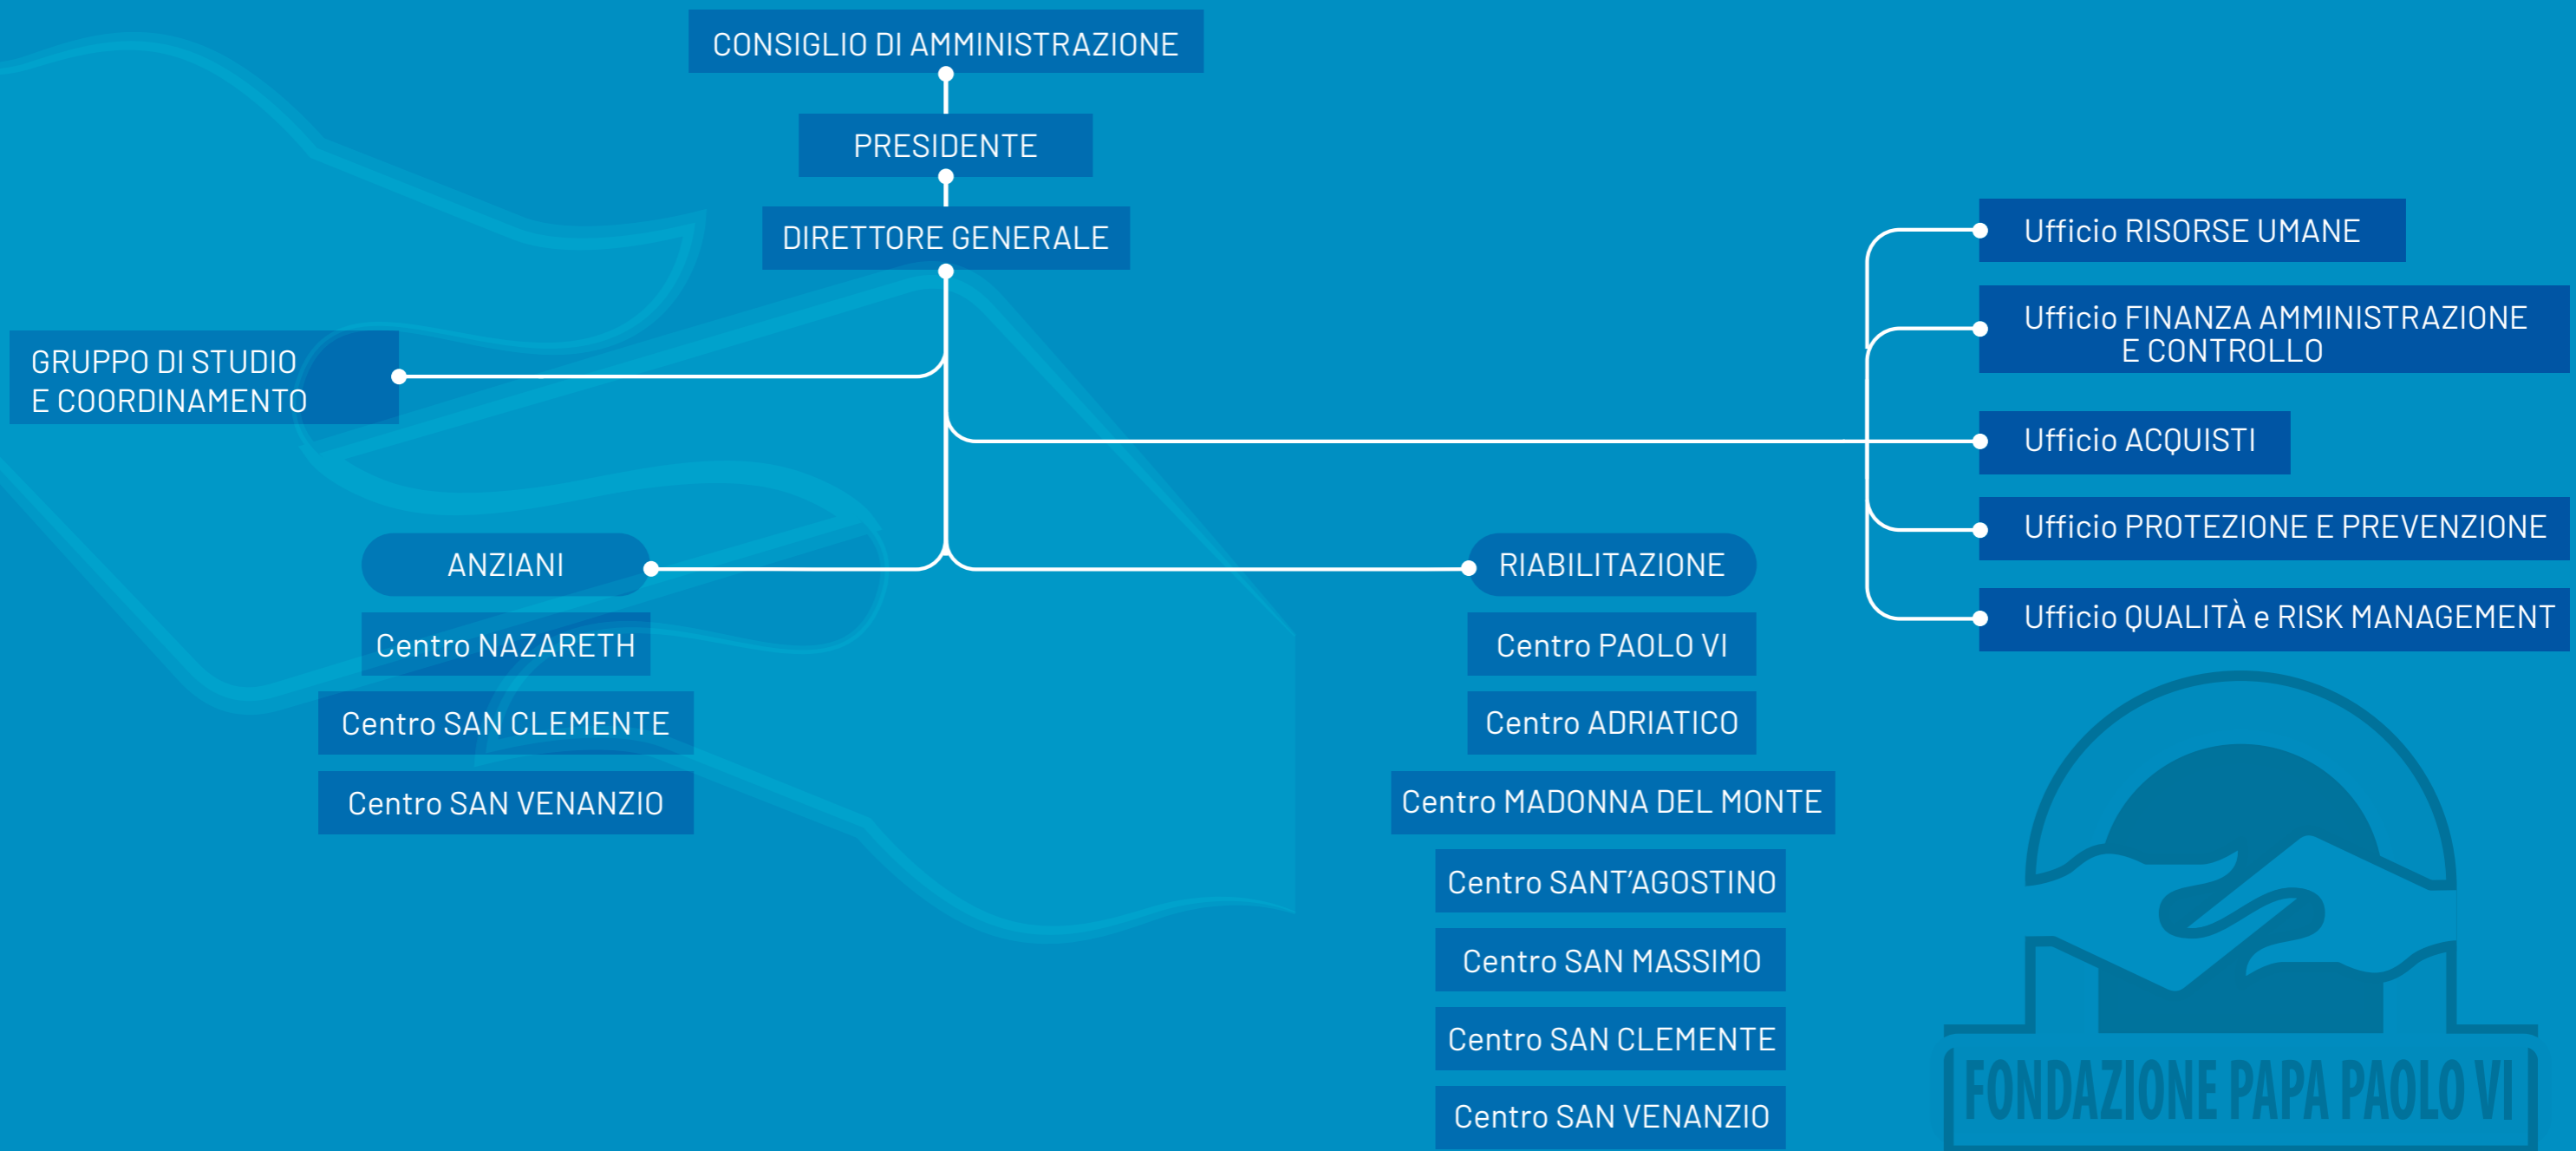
CONSIGLIO DI AMMINISTRAZIONE

PRESIDENTE

DIRETTORE GENERALE

GRUPPO DI STUDIO E COORDINAMENTO

Ufficio RISORSE UMANE

Ufficio FINANZA AMMINISTRAZIONE E CONTROLLO

Ufficio ACQUISTI

Ufficio PROTEZIONE E PREVENZIONE

Ufficio QUALITÀ e RISK MANAGEMENT

ANZIANI

Centro NAZARETH

Centro SAN CLEMENTE

Centro SAN VENANZIO

RIABILITAZIONE

Centro PAOLO VI

Centro ADRIATICO

Centro MADONNA DEL MONTE

Centro SANT'AGOSTINO

Centro SAN MASSIMO

Centro SAN CLEMENTE

Centro SAN VENANZIO

FONDAZIONE PAPA PAOLO VI